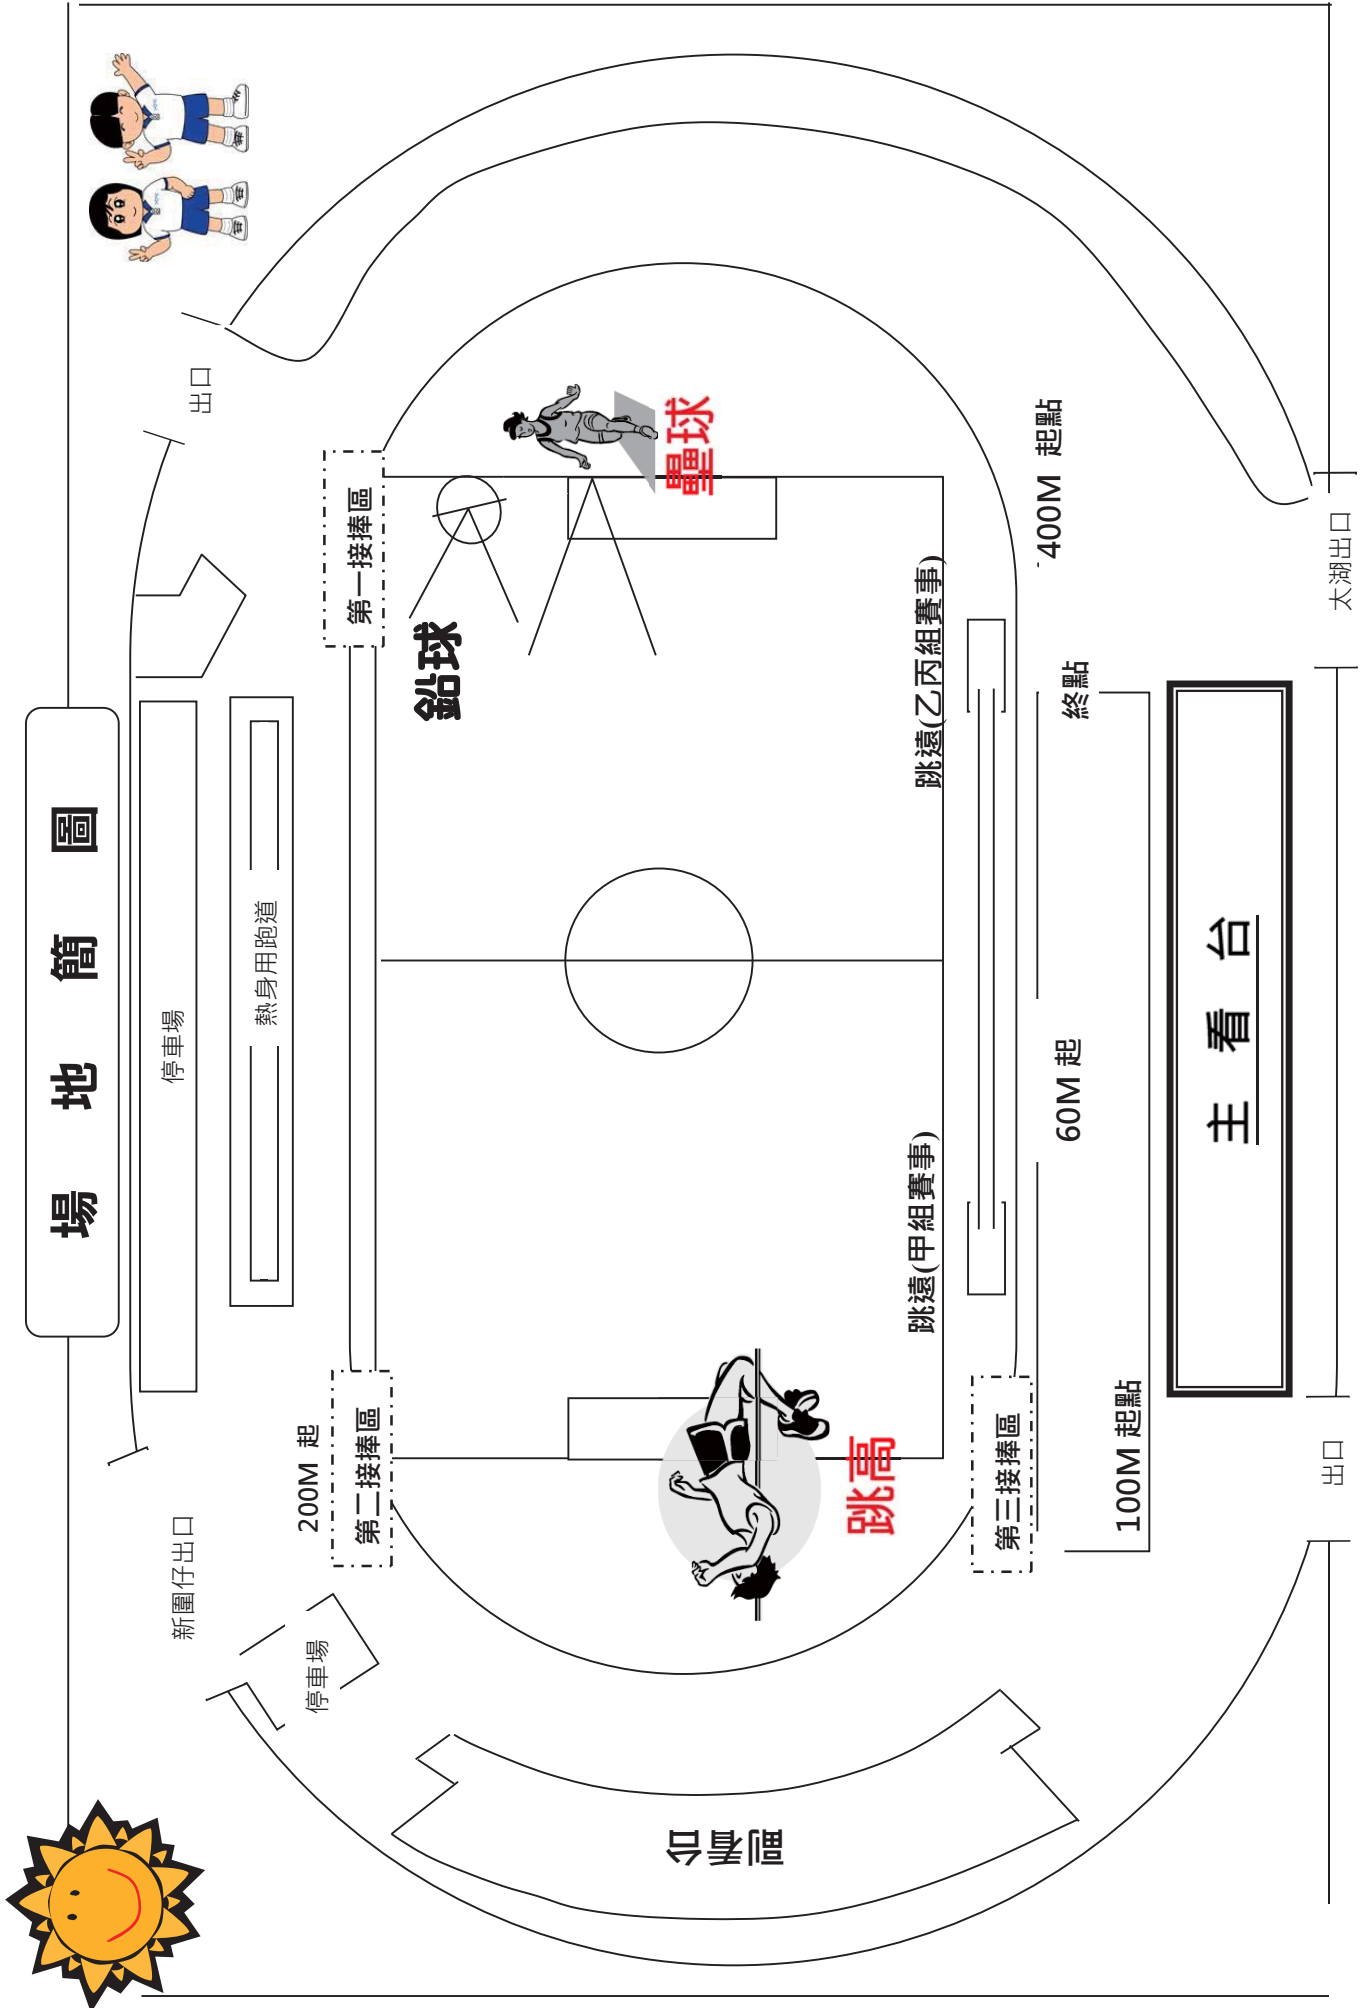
場 地 簡 圖

停車場

熱身用跑道

出口

新圍仔出口

停車場

第一接捧區

第二接捧區

200M 起

鉛球

壘球

跳遠(乙丙組賽事)

跳遠(甲組賽事)

跳高

第三接捧區

400M 起點

終點

60M 起

100M 起點

主 看 台

副看台

大湖出口

出口